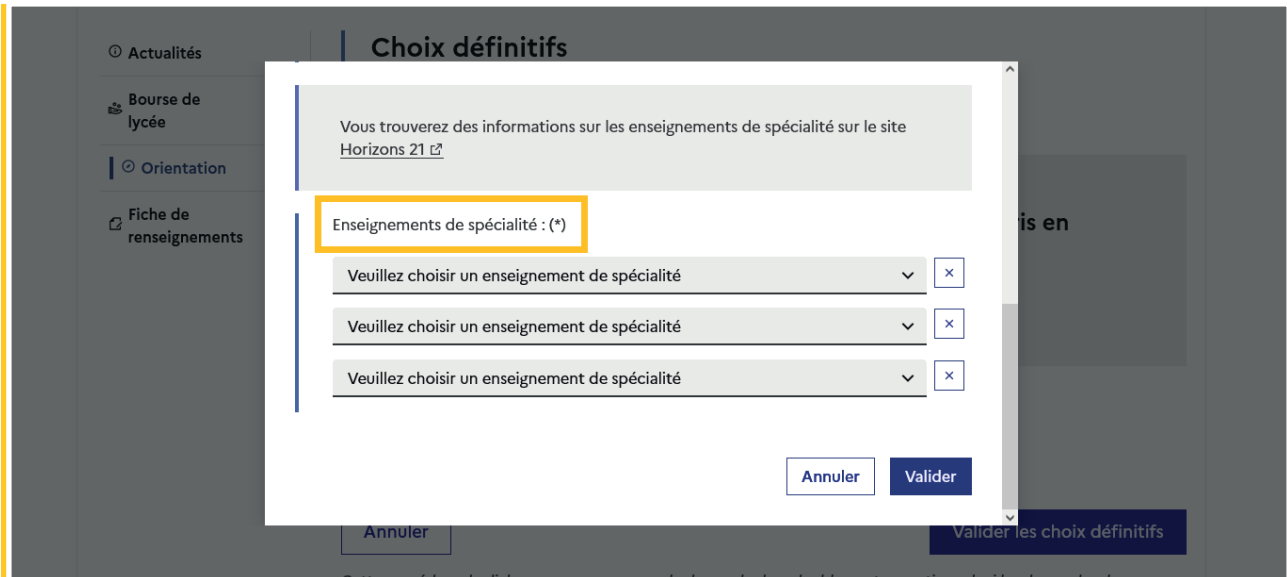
Actualités

Bourse de lycée

Orientation

Fiche de renseignements

Choix définitifs

Vous trouverez des informations sur les enseignements de spécialité sur le site Horizons 21

Enseignements de spécialité : (*)

Veuillez choisir un enseignement de spécialité

Veuillez choisir un enseignement de spécialité

Veuillez choisir un enseignement de spécialité

Annuler

Valider

is en

Annuler

Valider les choix définitifs